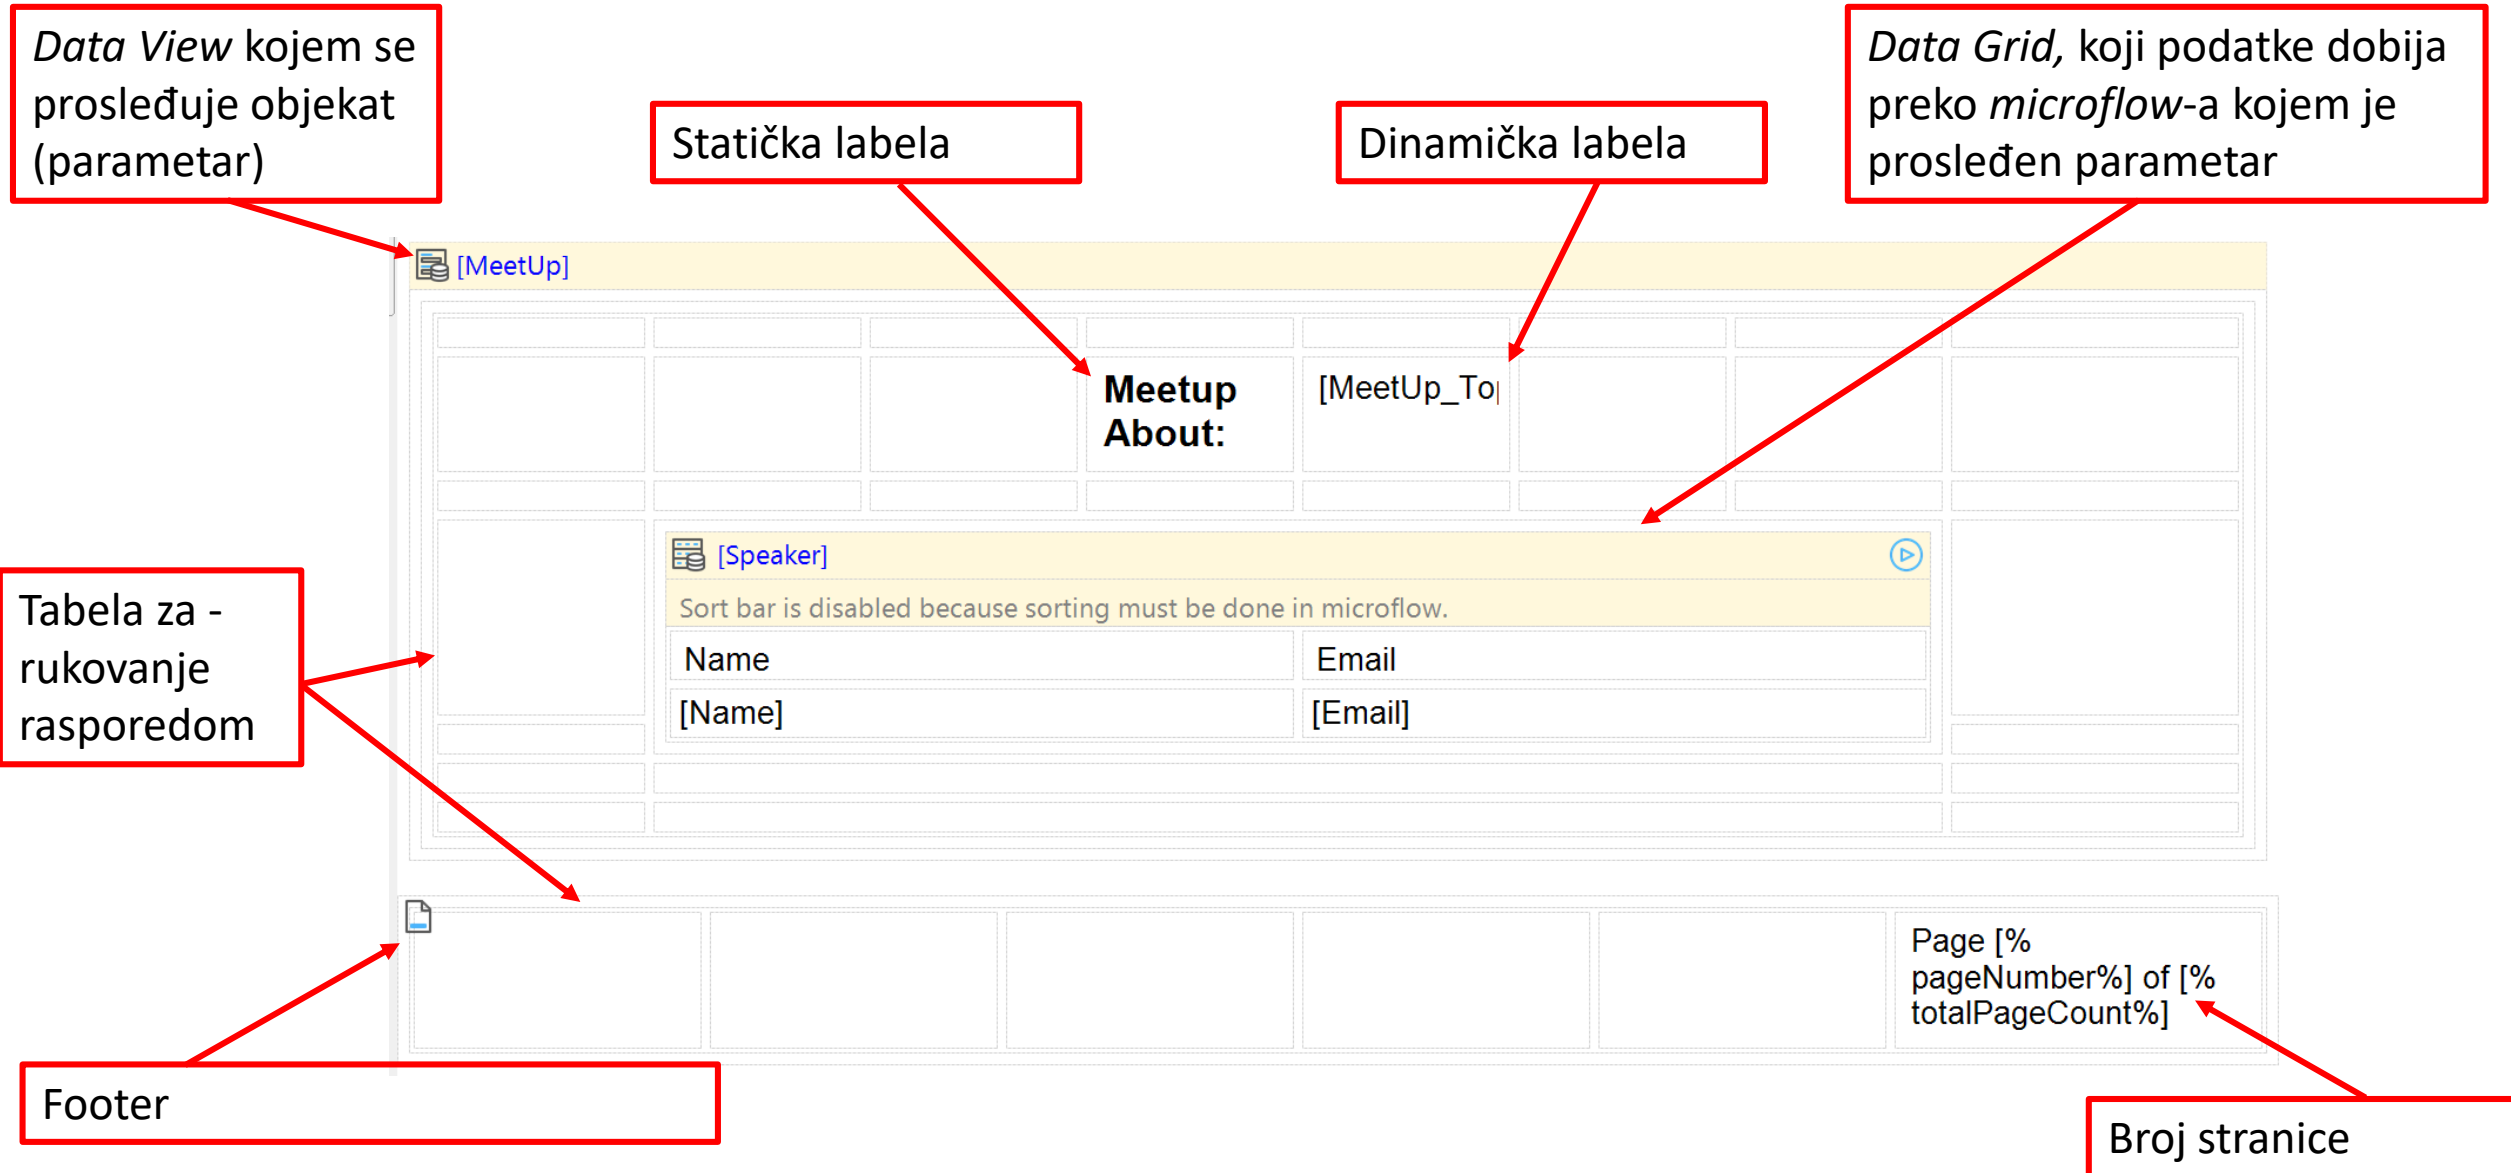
*Data View* kojem se prosleđuje objekat (parametar)

Statička labela

Dinamička labela

*Data Grid*, koji podatke dobija preko *microflow*-a kojem je prosleđen parametar

[MeetUp]

**Meetup About:**

[MeetUp_To|

[Speaker]

Sort bar is disabled because sorting must be done in microflow.

| Name | Email |
|---|---|
| [Name] | [Email] |

Tabela za - rukovanje rasporedom

Page [% pageNumber%] of [% totalPageCount%]

Footer

Broj stranice